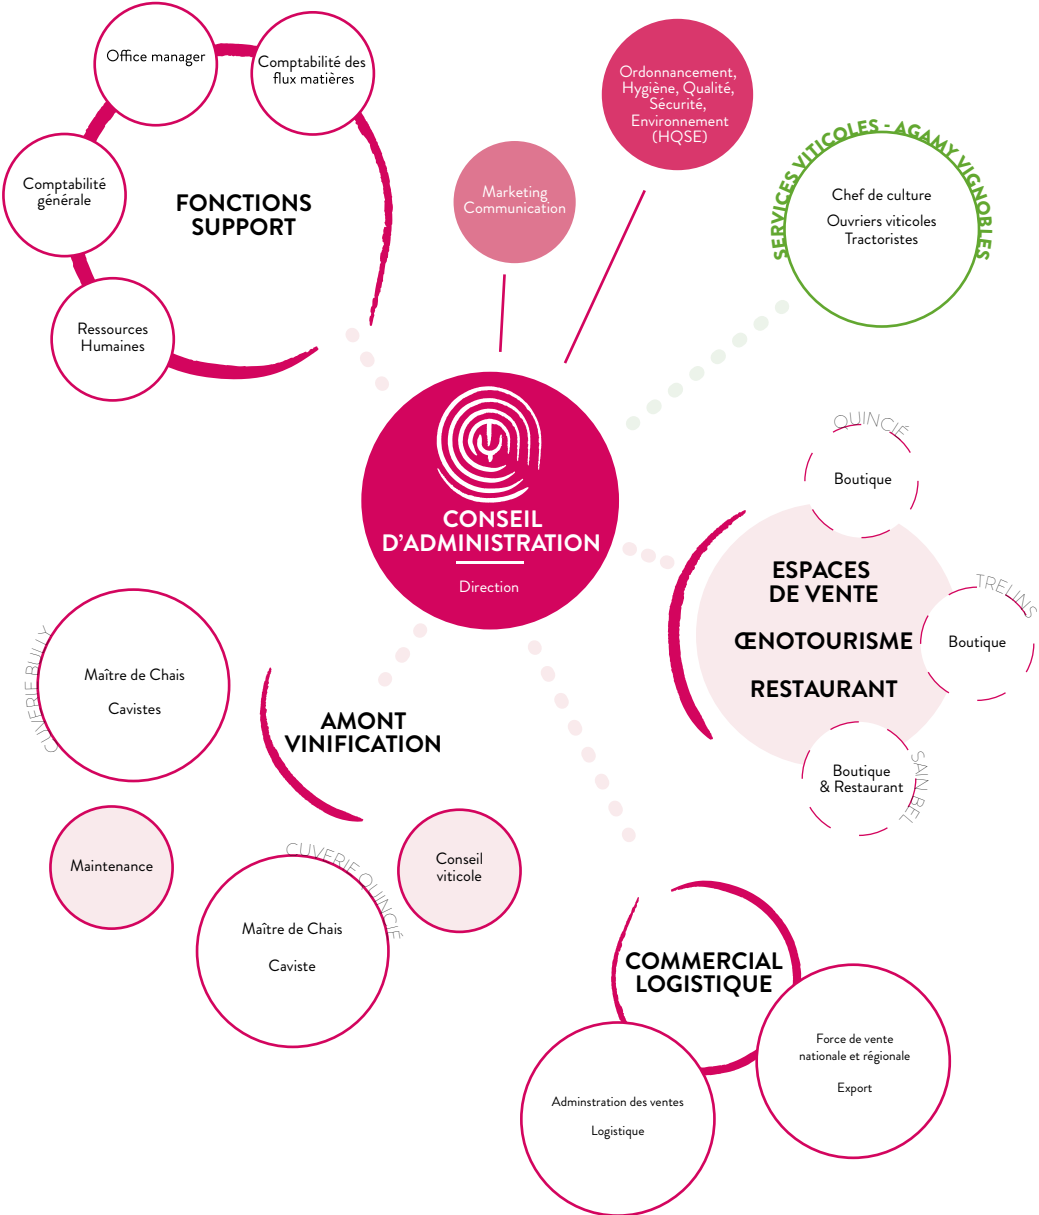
Office manager

Comptabilité des flux matières

Comptabilité générale

FONCTIONS SUPPORT

Ressources Humaines

Marketing Communication

Ordonnancement, Hygiène, Qualité, Sécurité, Environnement (HQSE)

SERVICES VITICOLES - AGAMY VIGNOBLES

Chef de culture

Ouvriers viticoles Tractoristes

CONSEIL D'ADMINISTRATION

Direction

QUINCIÉ

Boutique

ESPACES DE VENTE

ŒNOTOURISME

RESTAURANT

TRELINS

Boutique

SAIN BEL

Boutique & Restaurant

CUVERIE BULLY

Maître de Chais

Cavistes

AMONT VINIFICATION

Maintenance

CUVERIE QUINCIÉ

Maître de Chais

Caviste

Conseil viticole

COMMERCIAL LOGISTIQUE

Force de vente nationale et régionale

Export

Adminstration des ventes

Logistique